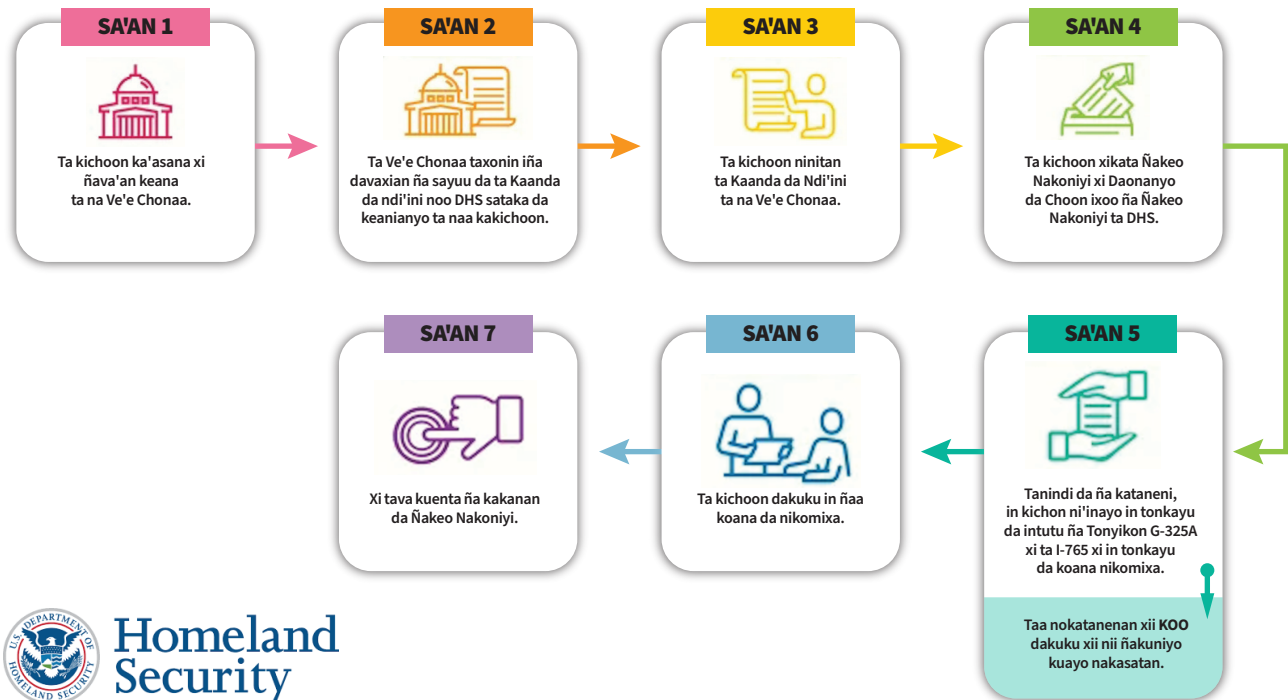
SA'AN 1

Ta kichoon ka'asana xi ñava'an keana ta na Ve'e Chonaa.

SA'AN 2

Ta Ve'e Chonaa taxonin iña davaxian ña sayuu da ta Kaanda da ndi'ini noo DHS sataka da keanianyo ta naa kakichoon.

SA'AN 3

Ta kichoon ninitan ta Kaanda da Ndi'ini ta na Ve'e Chonaa.

SA'AN 4

Ta kichoon xikata Ñakeo Nakoniyi xi Daonanyo da Choon ixoo ña Ñakeo Nakoniyi ta DHS.

SA'AN 5

Tanindi da ña kataneni, in kichon ni'inayo in tonkayu da intutu ña Tonyikon G-325A xi ta I-765 xi in tonkayu da koana nikomixa.

Taa nokatanenan xii KOO dakuku xii nii ñakuniyo kuayo nakasatan.

SA'AN 6

Ta kichoon dakuku in ñaa koana da nikomixa.

SA'AN 7

Xi tava kuenta ña kakanan da Ñakeo Nakoniyi.

U.S. DEPARTMENT OF HOMELAND SECURITY

Homeland Security